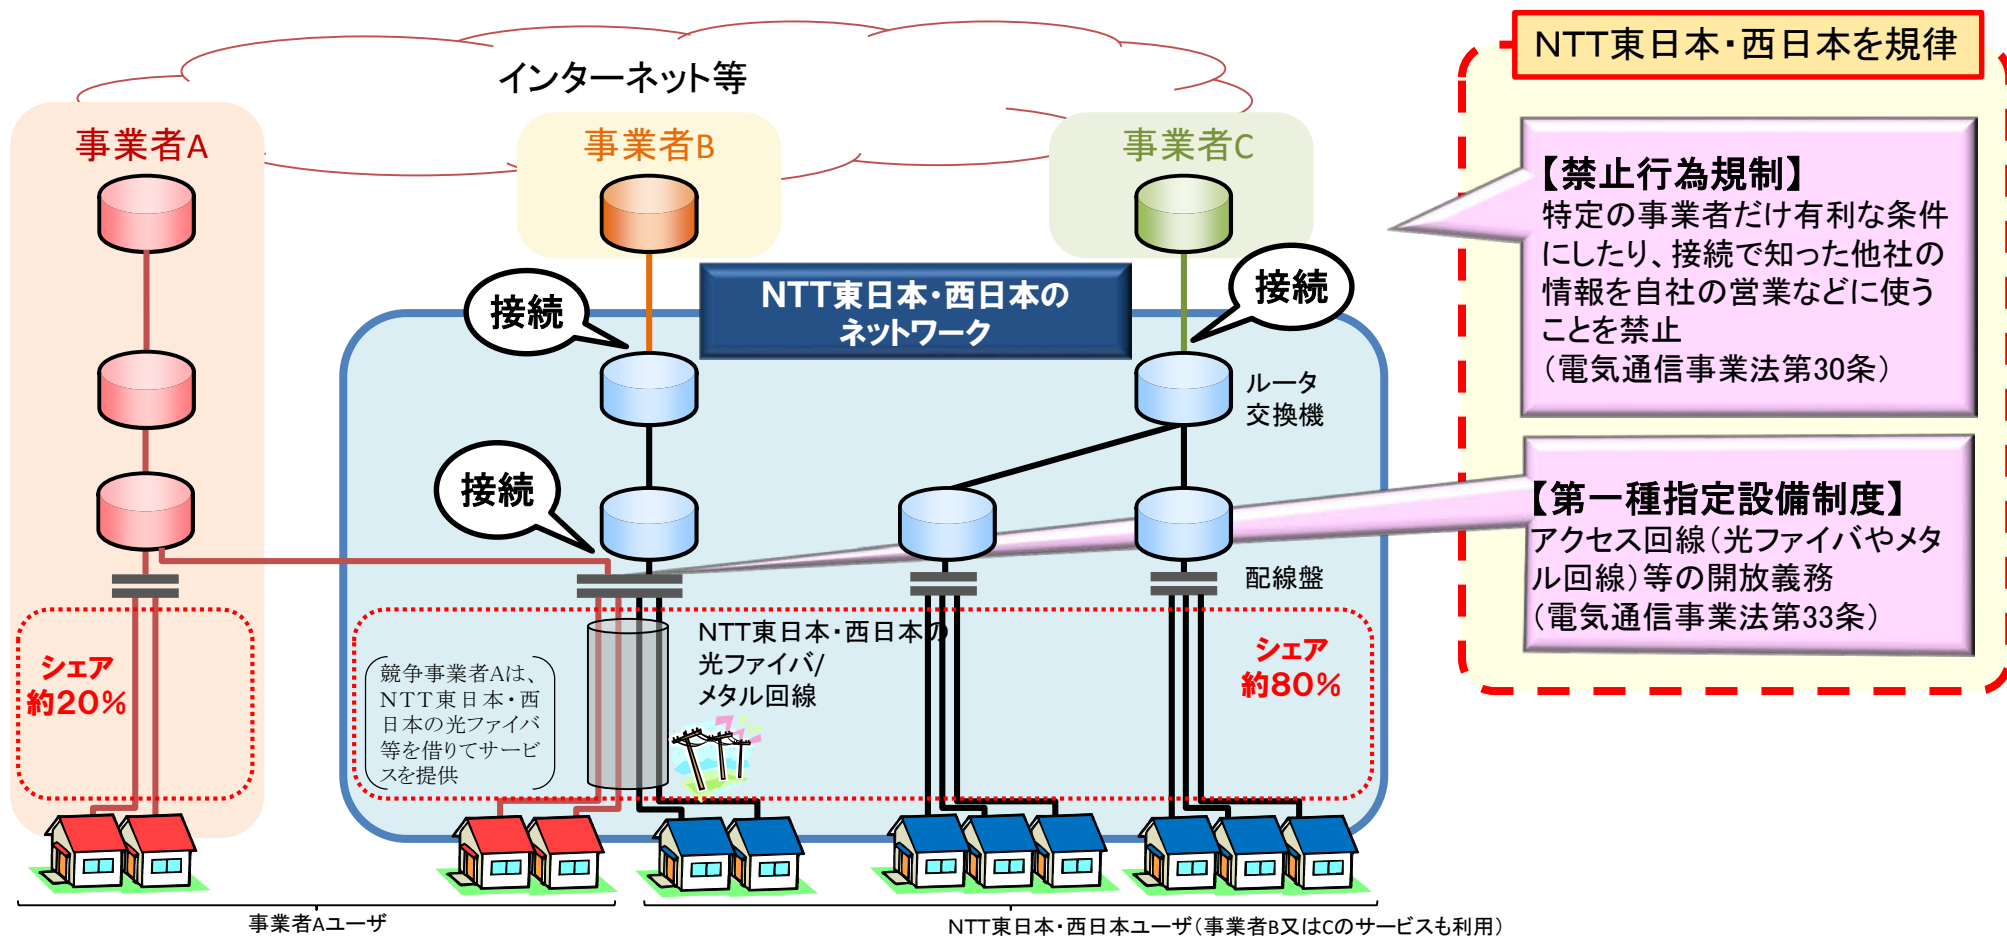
インターネット等

事業者A

事業者B

事業者C

NTT東日本・西日本のネットワーク

接続

接続

接続

ルータ
交換機

配線盤

シェア
約20%

競争事業者Aは、NTT東日本・西日本の光ファイバ等を借りてサービスを提供

NTT東日本・西日本の光ファイバ/メタル回線

シェア
約80%

事業者Aユーザ

NTT東日本・西日本ユーザ（事業者B又はCのサービスも利用）

NTT東日本・西日本を規律

【禁止行為規制】
特定の事業者だけ有利な条件にしたり、接続で知った他社の情報を自社の営業などに使うことを禁止
（電気通信事業法第30条）

【第一種指定設備制度】
アクセス回線（光ファイバやメタル回線）等の開放義務
（電気通信事業法第33条）